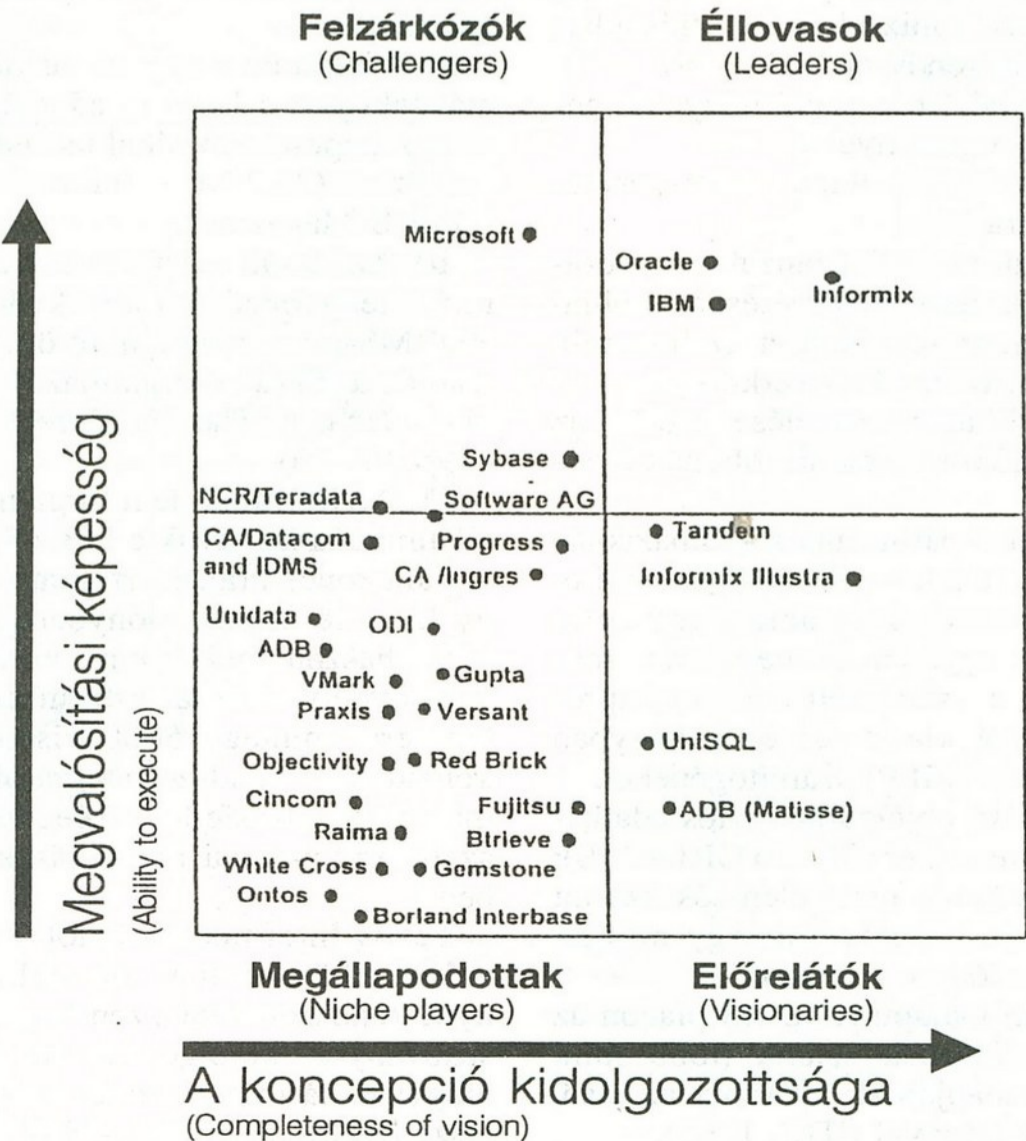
Felzárkózók
(Challengers)

Éllovasok
(Leaders)

Microsoft
Oracle
IBM
Informix
Sybase
NCR/Teradata
Software AG
CA/Datacom and IDMS
Progress
CA /Ingres
Tandem
Informix Illustra
Unidata
ODI
ADB
Gupta
VMark
Praxis
Versant
UniSQL
Objectivity
Red Brick
Cincom
Fujitsu
ADB (Matisse)
Raima
Btrieve
White Cross
Gemstone
Ontos
Borland Interbase

Megvalósítási képesség
(Ability to execute)

Megállapodottak
(Niche players)

Előrelátók
(Visionaries)

A koncepció kidolgozottsága
(Completeness of vision)